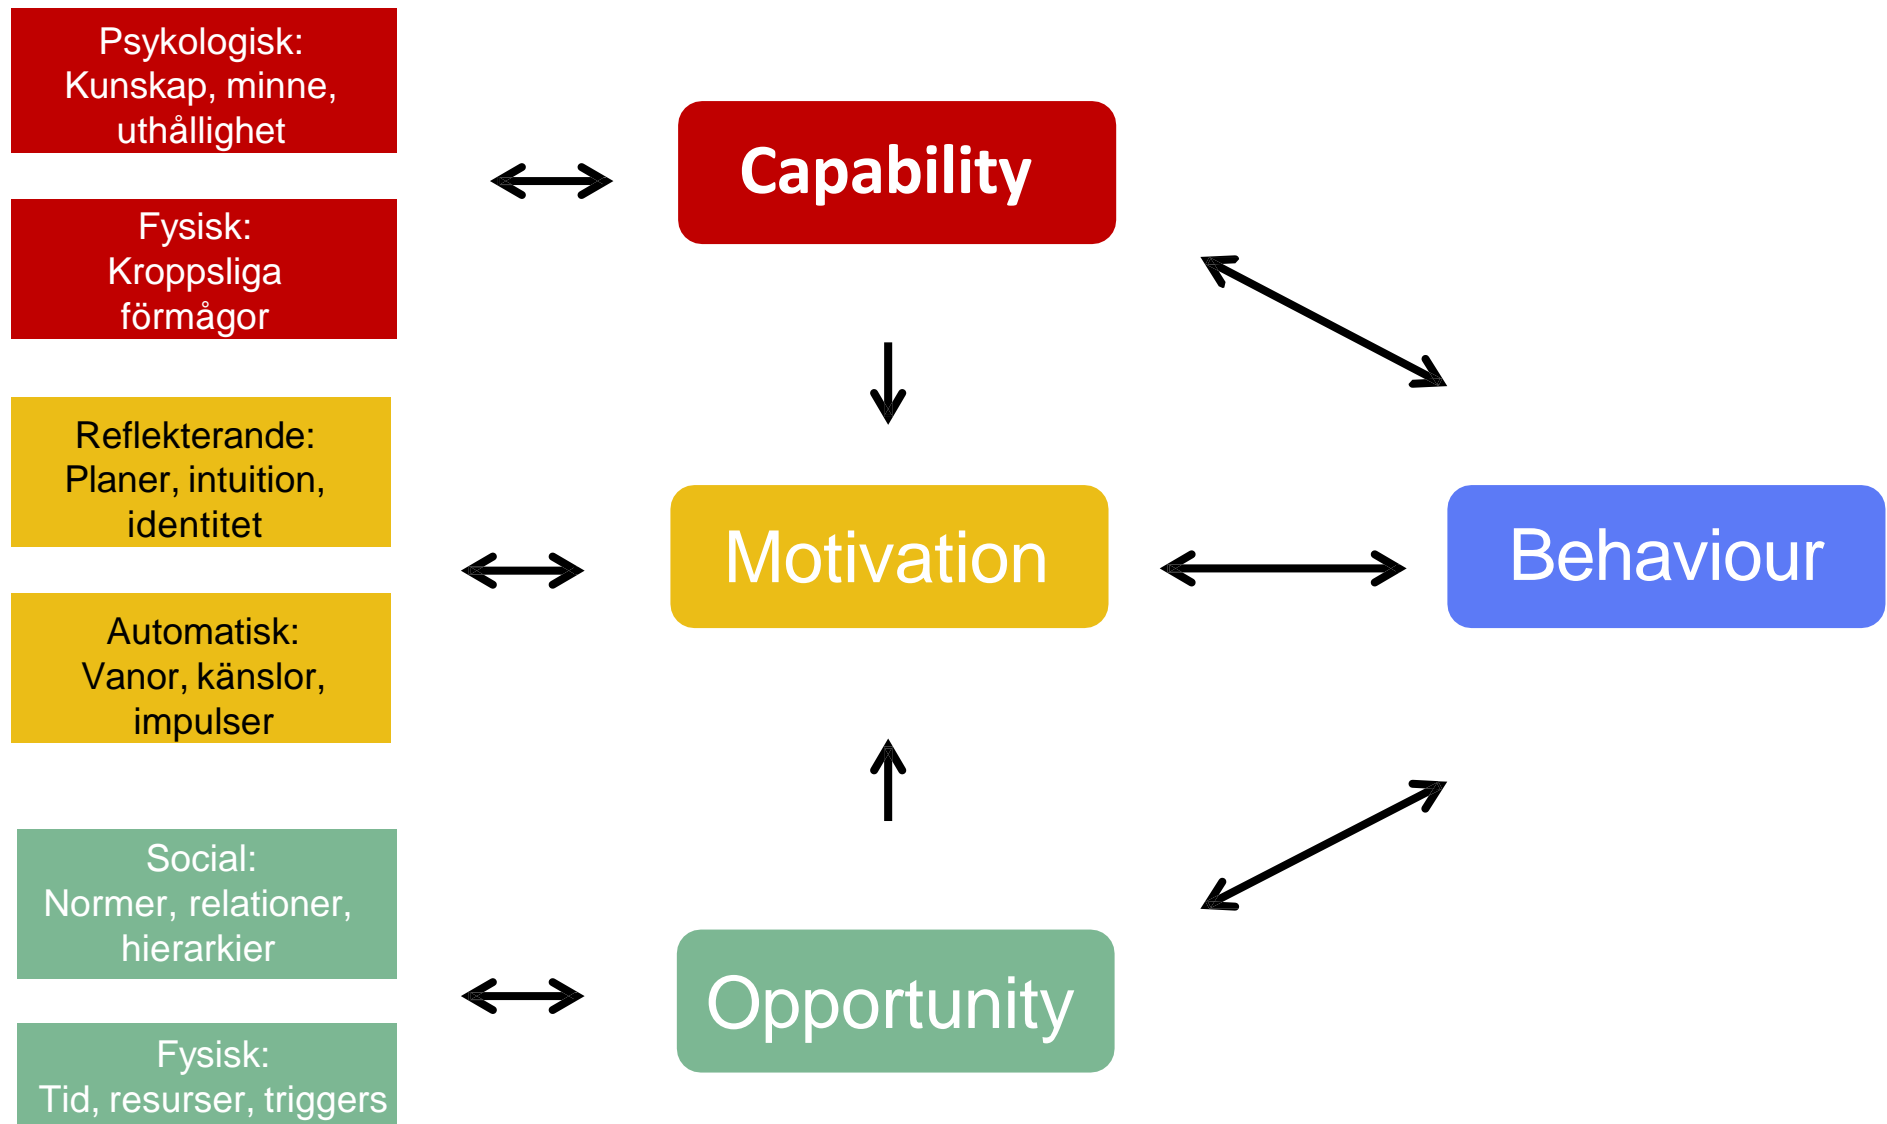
Psykologisk:
Kunskap, minne, uthållighet

Fysisk:
Kroppsliga förmågor

Reflekterande:
Planer, intuition, identitet

Automatisk:
Vanor, känslor, impulser

Social:
Normer, relationer, hierarkier

Fysisk:
Tid, resurser, triggers

Capability

Motivation

Opportunity

Behaviour